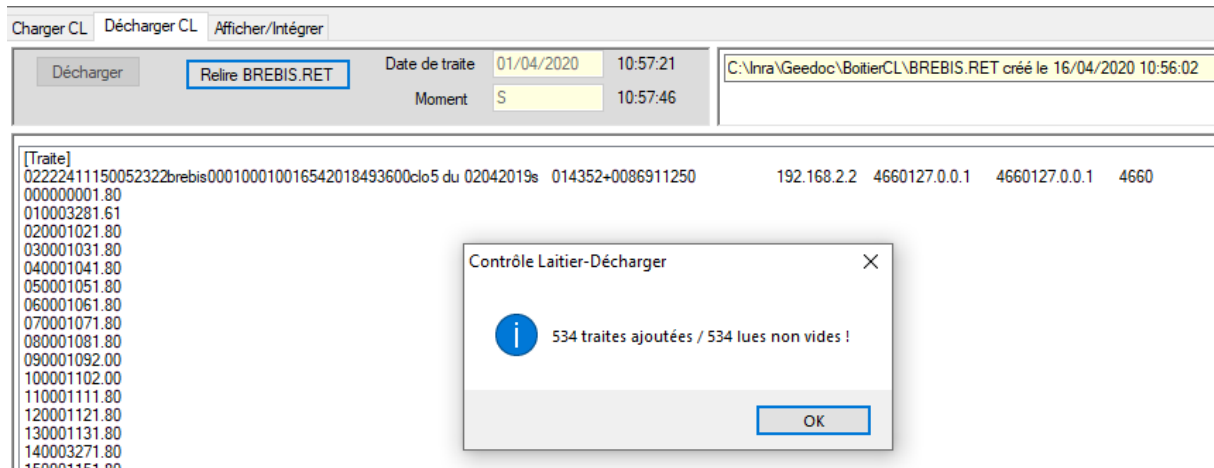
Charger CL | Décharger CL | Afficher/Intégrer

Décharger | Relire BREBIS.RET | Date de traite | 01/04/2020 | 10:57:21
Moment | S | 10:57:46

C:\Inra\Geedoc\BoitierCL\BREBIS.RET créé le 16/04/2020 10:56:02

[Traite]
02222411150052322brebis00010001001654201849360 0clo5 du 02042019s 014352+0086911250 192.168.2.2 4660127.0.0.1 4660127.0.0.1 4660
000000001.80
010003281.61
020001021.80
030001031.80
040001041.80
050001051.80
060001061.80
070001071.80
080001081.80
090001092.00
100001102.00
110001111.80
120001121.80
130001131.80
140003271.80
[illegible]

Contrôle Laitier-Décharger

534 traites ajoutées / 534 lues non vides !

OK